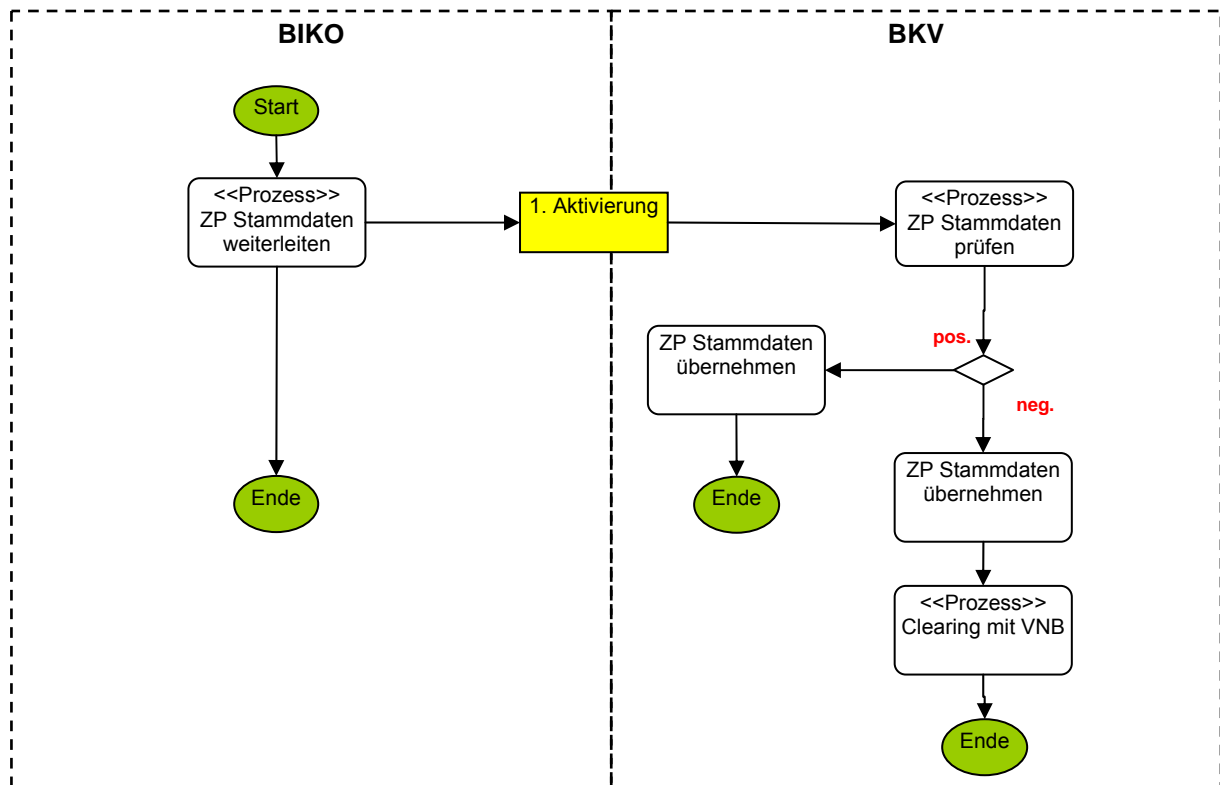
BIKO

BKV

Start

<<Prozess>>
ZP Stammdaten weiterleiten

1. Aktivierung

<<Prozess>>
ZP Stammdaten prüfen

pos.

ZP Stammdaten übernehmen

neg.

Ende

Ende

ZP Stammdaten übernehmen

<<Prozess>>
Clearing mit VNB

Ende